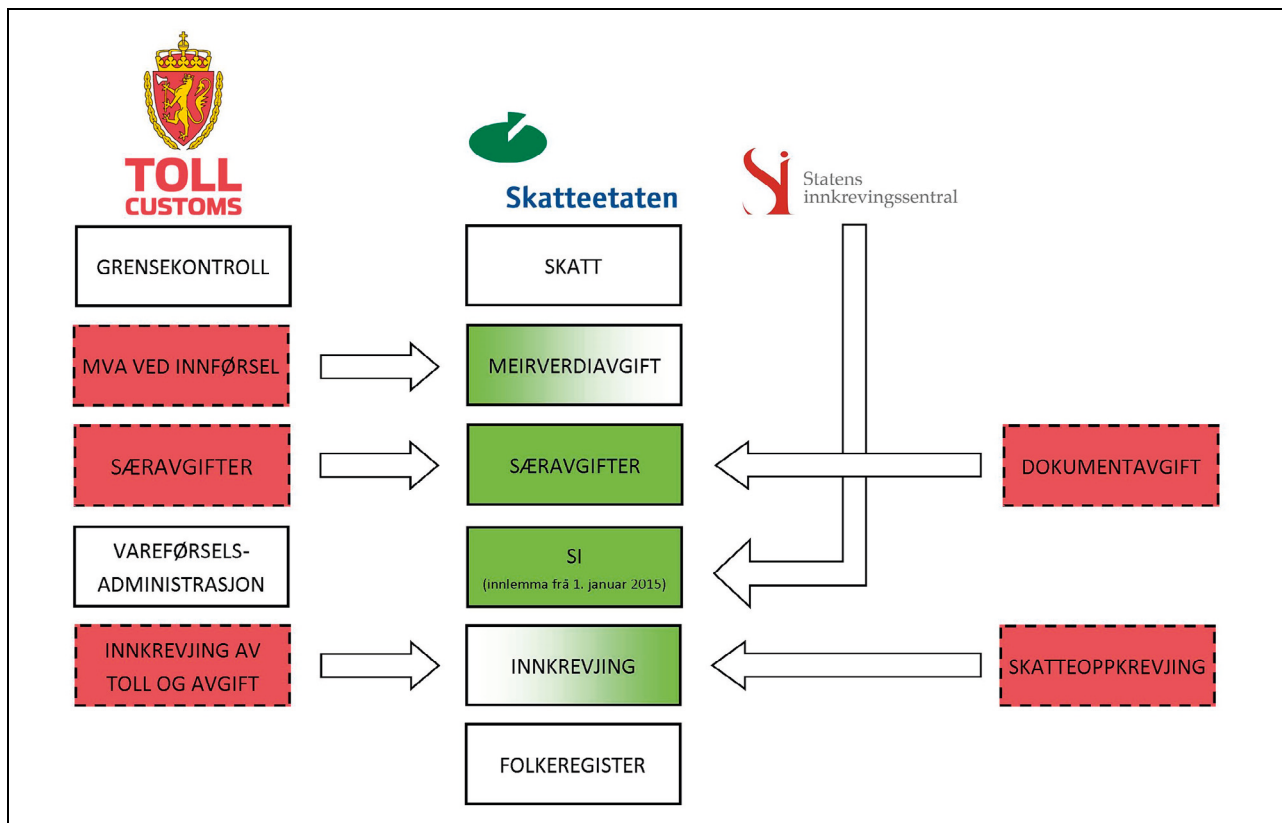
TOLL
CUSTOMS

Skatteetaten

Statens
innkrevingssentral

GRENSEKONTROLL

SKATT

MVA VED INNFØRSEL

MEIRVERDIAVGIFT

SÆRAVGIFTER

SÆRAVGIFTER

DOKUMENTAVGIFT

VAREFØRSELS-ADMINISTRASJON

SI
(innlemma frå 1. januar 2015)

INNKREVJING AV TOLL OG AVGIFT

INNKREVJING

SKATTEOPPKREVJING

FOLKEREGISTER